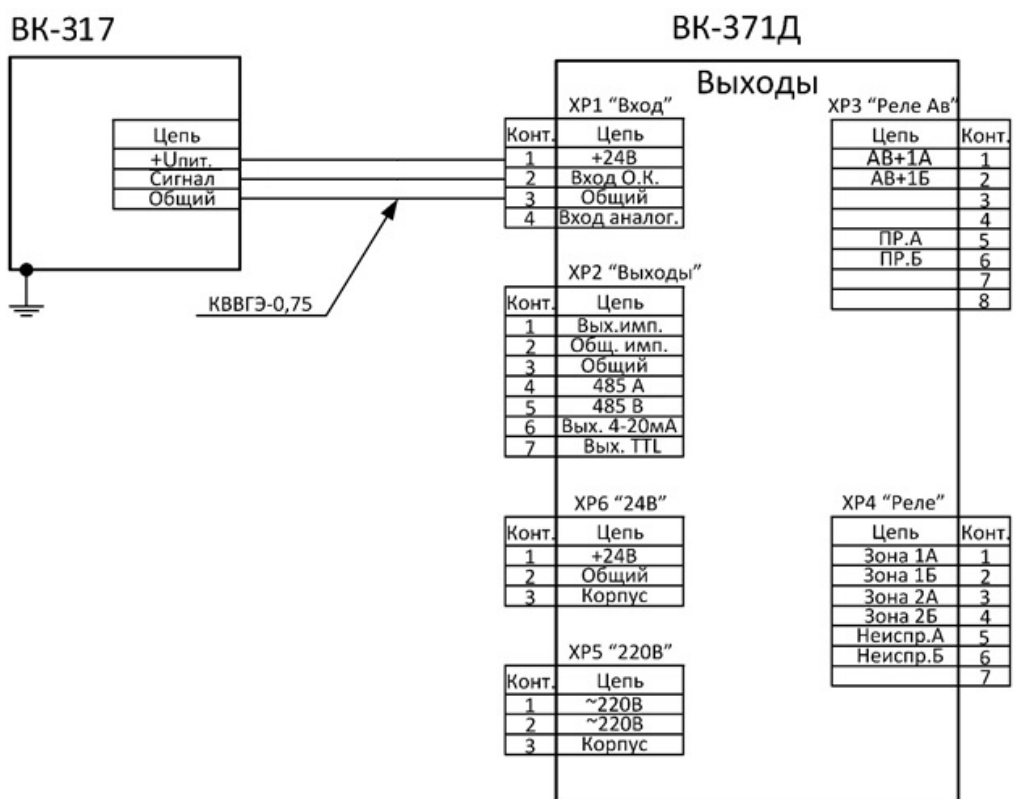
ВК-317

ВК-371Д

Выходы

| Цепь |
|---|
| +Uпит. |
| Сигнал |
| Общий |

КВВГЭ-0,75

XP1 "Вход"

| Конт. | Цепь |
|---|---|
| 1 | +24В |
| 2 | Вход О.К. |
| 3 | Общий |
| 4 | Вход аналог. |

XP2 "Выходы"

| Конт. | Цепь |
|---|---|
| 1 | Вых.имп. |
| 2 | Общ. имп. |
| 3 | Общий |
| 4 | 485 А |
| 5 | 485 В |
| 6 | Вых. 4-20мА |
| 7 | Вых. TTL |

XP6 "24В"

| Конт. | Цепь |
|---|---|
| 1 | +24В |
| 2 | Общий |
| 3 | Корпус |

XP5 "220В"

| Конт. | Цепь |
|---|---|
| 1 | ~220В |
| 2 | ~220В |
| 3 | Корпус |

XP3 "Реле Ав"

| Цепь | Конт. |
|---|---|
| АВ+1А | 1 |
| АВ+1Б | 2 |
| | 3 |
| | 4 |
| ПР.А | 5 |
| ПР.Б | 6 |
| | 7 |
| | 8 |

XP4 "Реле"

| Цепь | Конт. |
|---|---|
| Зона 1А | 1 |
| Зона 1Б | 2 |
| Зона 2А | 3 |
| Зона 2Б | 4 |
| Неиспр.А | 5 |
| Неиспр.Б | 6 |
| | 7 |